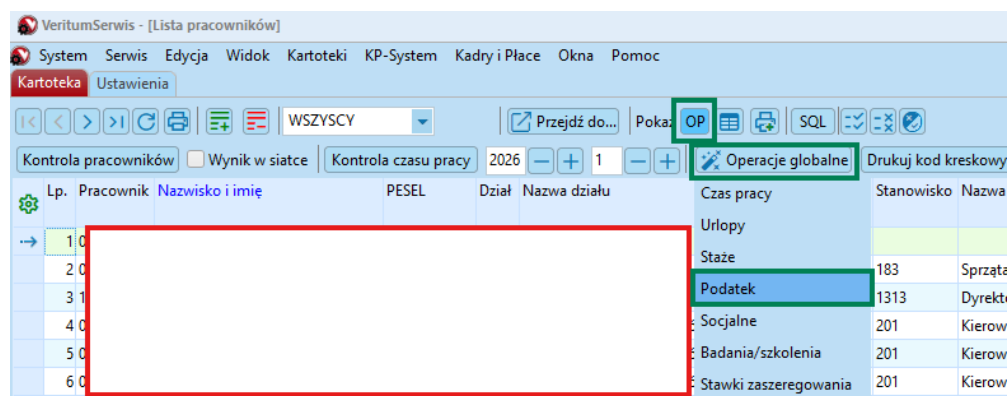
VeritumSerwis - [Lista pracowników]

System Serwis Edycja Widok Kartoteki KP-System Kadry i Płace Okna Pomoc

Kartoteka Ustawienia

WSZYSCY

Przejdź do... Pokaż OP SQL

Kontrola pracowników Wynik w siatce Kontrola czasu pracy 2026 1 Operacje globalne Drukuj kod kreskowy

| Lp. | Pracownik | Nazwisko i imię | PESEL | Dział | Nazwa działu | | Stanowisko | Nazwa |
|---|---|---|---|---|---|---|---|---|
| 1 | 0 | | | | | Czas pracy | | |
| 2 | 0 | | | | | Urlopy | 183 | Sprząta |
| 3 | 1 | | | | | Staże | 1313 | Dyrekto |
| 4 | 0 | | | | | Podatek | 201 | Kierow |
| 5 | 0 | | | | | Socjalne | 201 | Kierow |
| 6 | 0 | | | | | Badania/szkolenia | 201 | Kierow |
| | | | | | | Stawki zaszeregowania | | |